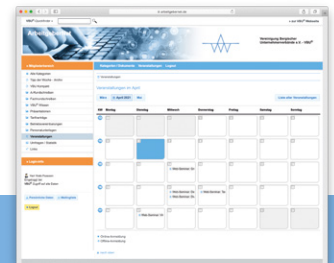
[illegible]

Vereinigung Bergischer Unternehmerverbände e.V. – VBU®

Kategorien Mitglieder Veranstaltungen Logout

Veranstaltungen im April

April 2015

| KW | Montag | Dienstag | Mittwoch | Donnerstag | Freitag | Samstag | Sonntag |
|---|---|---|---|---|---|---|---|
| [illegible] | | | | | | | |
| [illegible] | | | | | | | |
| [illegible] | | | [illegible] | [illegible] | | | |
| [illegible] | | | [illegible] | | | | |
| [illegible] | | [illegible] | | | | | |

Mitglieder
Top der Woche
VBU Company
Veranstaltungen
Umfragen / Statistik
Links

Logout